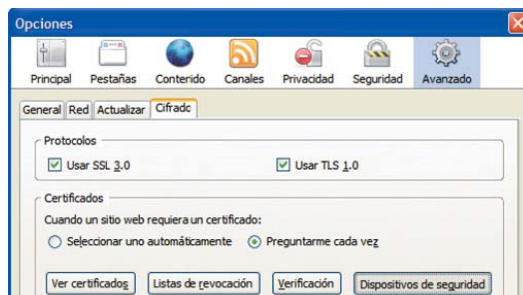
Opciones

Principal Pestañas Contenido Canales Privacidad Seguridad Avanzado

General Red Actualizar Cifrado

Protocolos

Usar SSL 3.0

Usar TLS 1.0

Certificados

Cuando un sitio web requiera un certificado:

Seleccionar uno automáticamente

Preguntarme cada vez

Ver certificados

Listas de revocación

Verificación

Dispositivos de seguridad